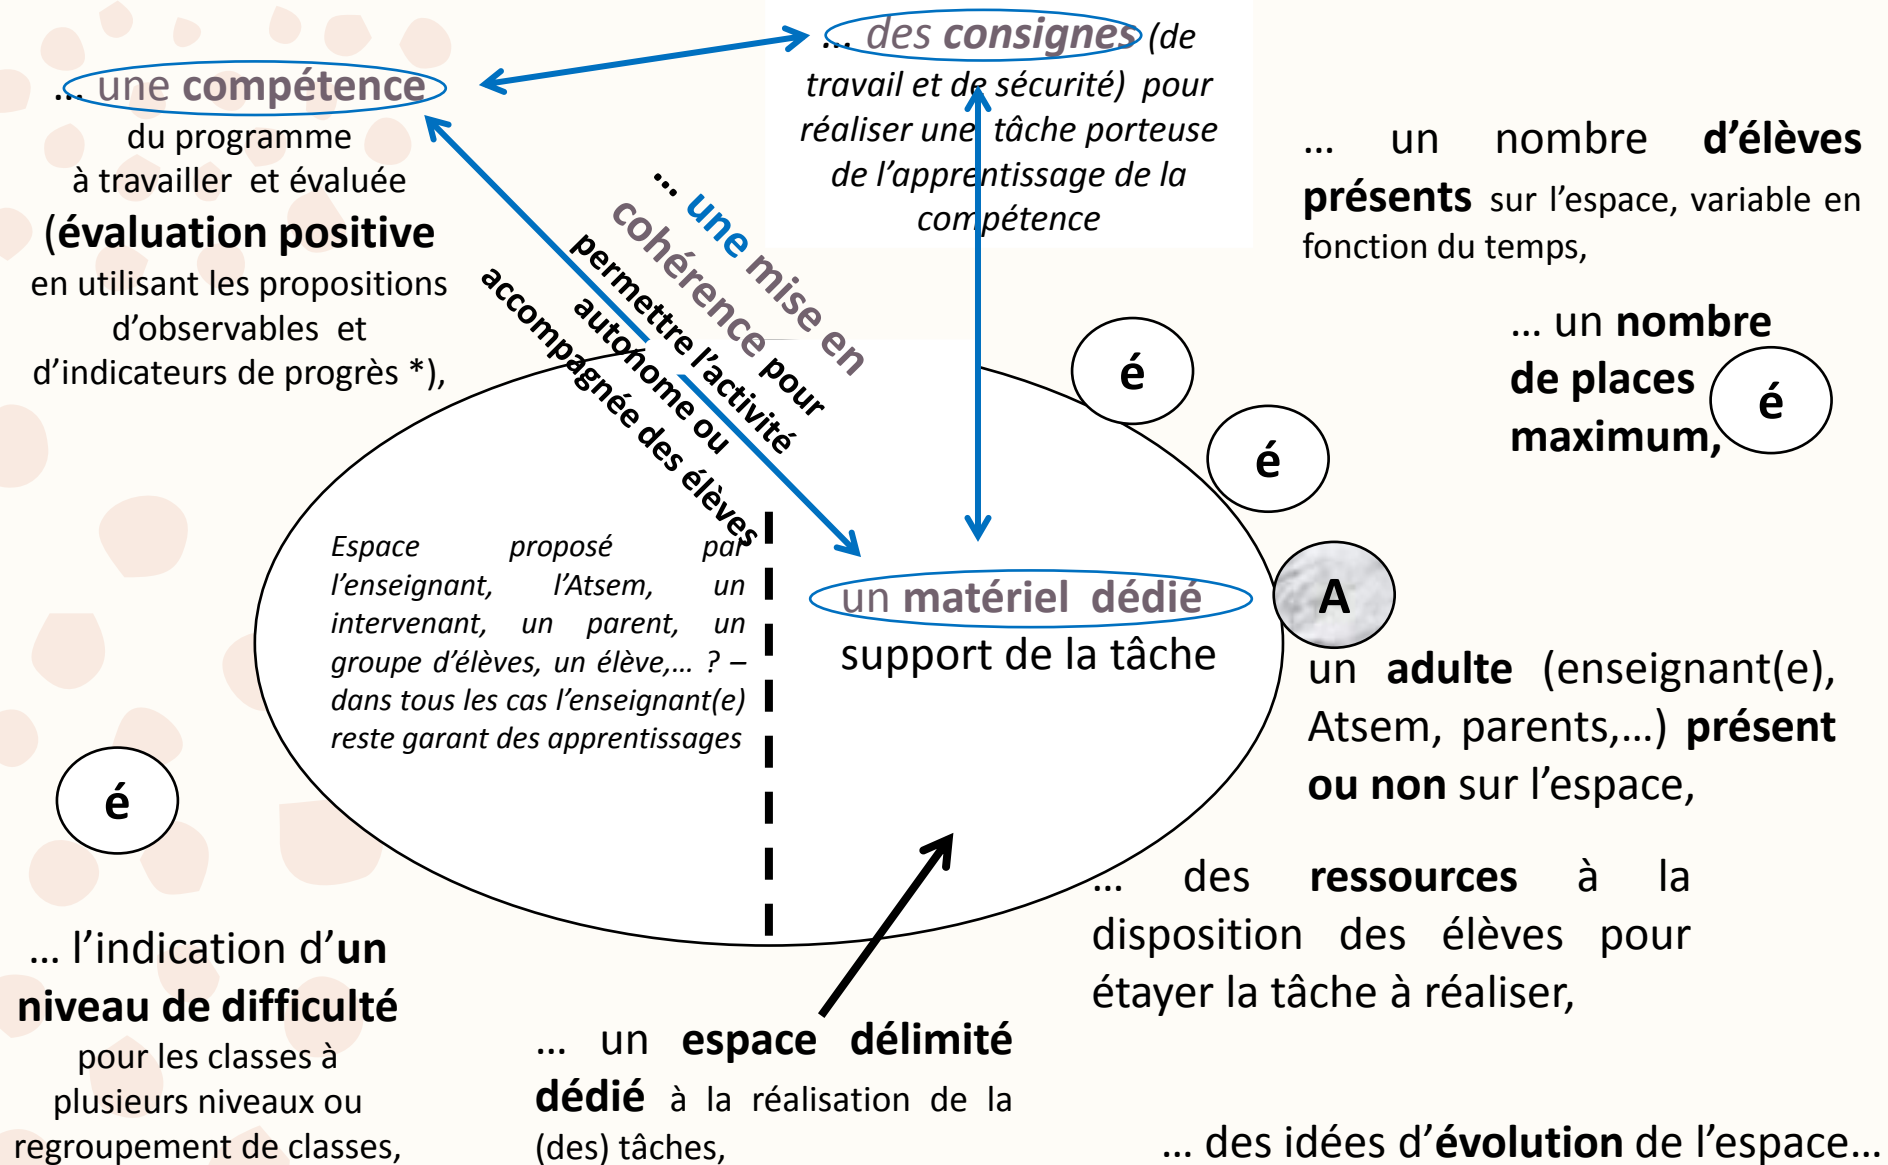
… une compétence du programme à travailler et évaluée (évaluation positive en utilisant les propositions d'observables et d'indicateurs de progrès *),

… des consignes (de travail et de sécurité) pour réaliser une tâche porteuse de l'apprentissage de la compétence

… un nombre d'élèves présents sur l'espace, variable en fonction du temps,

… une mise en cohérence pour permettre l'activité autonome ou accompagnée des élèves

… un nombre de places maximum,

é

é

é

é

Espace proposé par l'enseignant, l'Atsem, un intervenant, un parent, un groupe d'élèves, un élève,… ? – dans tous les cas l'enseignant(e) reste garant des apprentissages

un matériel dédié support de la tâche

A

un adulte (enseignant(e), Atsem, parents,…) présent ou non sur l'espace,

… des ressources à la disposition des élèves pour étayer la tâche à réaliser,

… l'indication d'un niveau de difficulté pour les classes à plusieurs niveaux ou regroupement de classes,

… un espace délimité dédié à la réalisation de la (des) tâches,

… des idées d'évolution de l'espace…